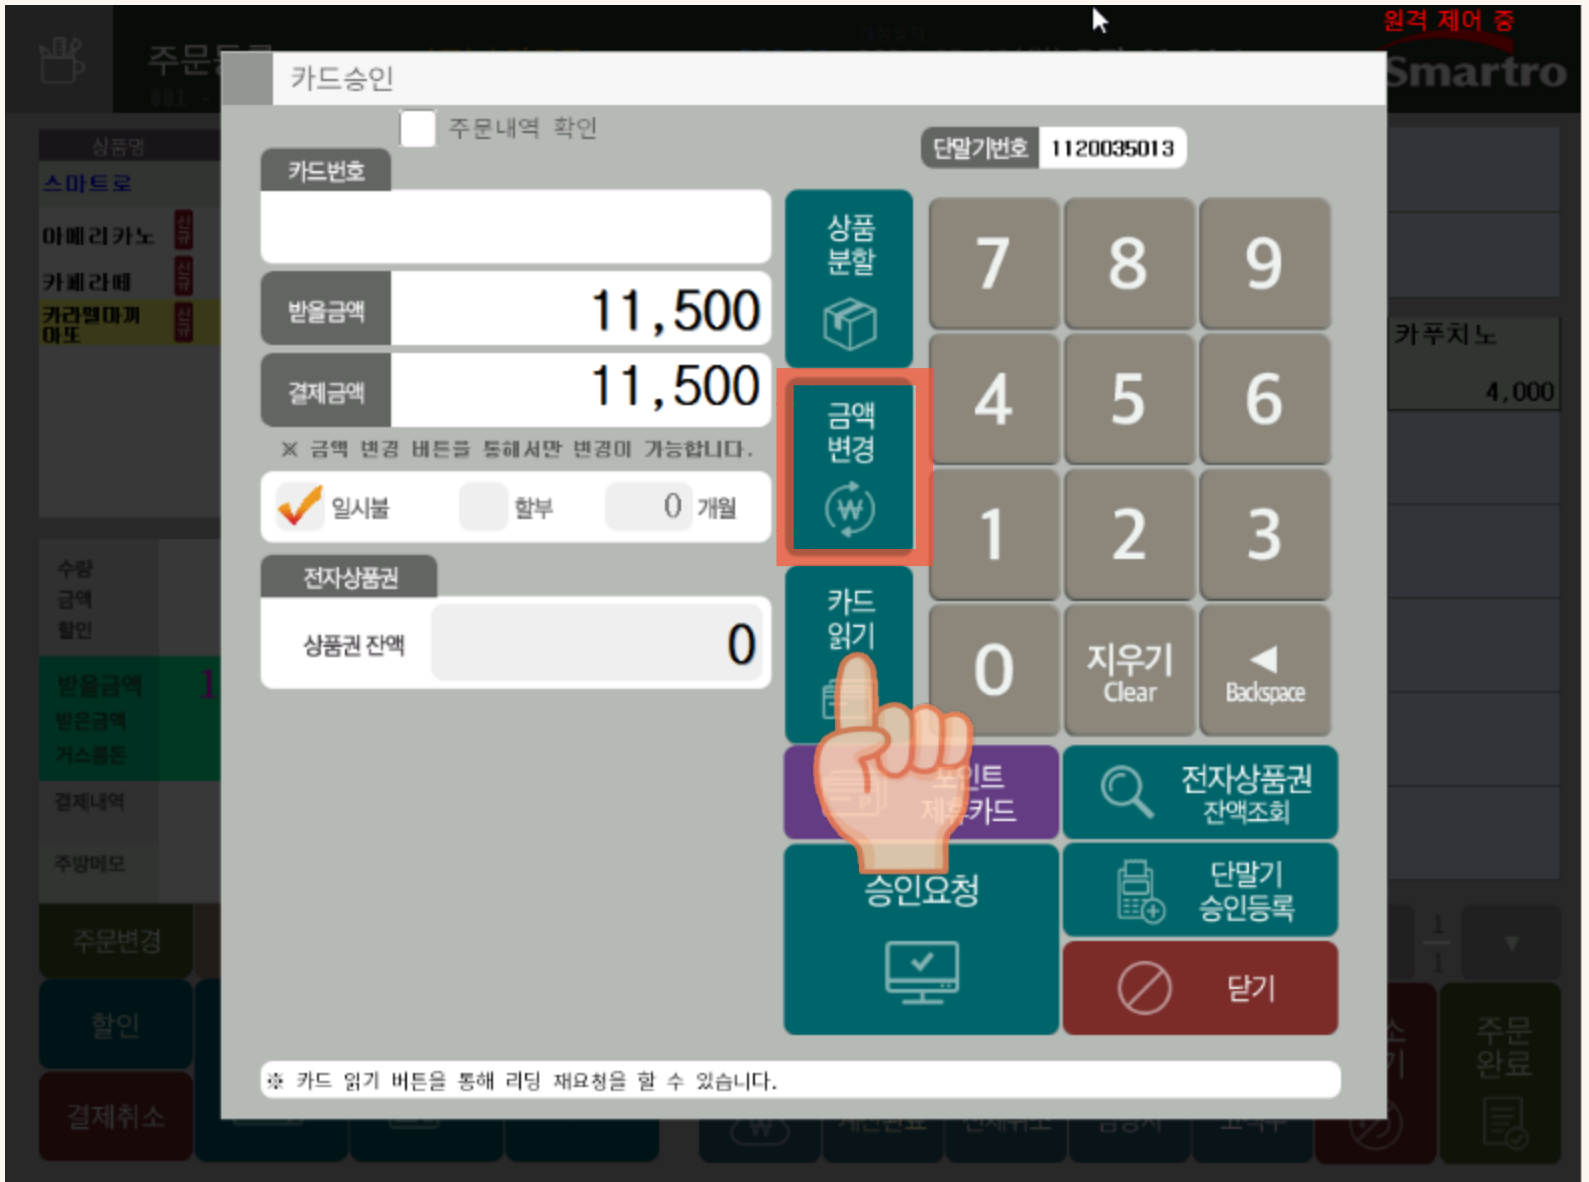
원격 제어 중

Smartro

주문

상품명

스마트로

아메리카노

카페라떼

카라멜마끼아또

카푸치노

4,000

수량

금액

할인

받을금액

받은금액

거스름돈

결제내역

주방메모

주문변경

할인

결제취소

주문완료

카드승인

주문내역 확인

단말기번호 1120035013

카드번호

받을금액 11,500

결제금액 11,500

※ 금액 변경 버튼을 통해서만 변경이 가능합니다.

일시불

할부

0 개월

전자상품권

상품권 잔액 0

상품 분할

금액 변경

카드 읽기

7 8 9

4 5 6

1 2 3

0

지우기 Clear

Backspace

포인트 제휴카드

전자상품권 잔액조회

승인요청

단말기 승인등록

닫기

※ 카드 읽기 버튼을 통해 리딩 재요청을 할 수 있습니다.